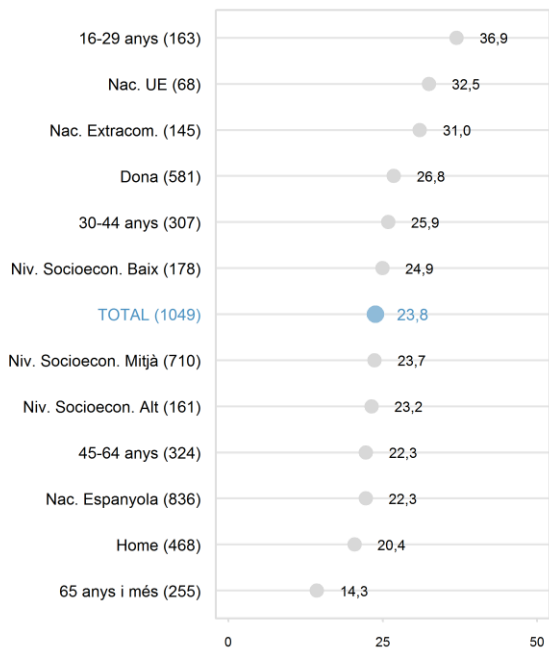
16-29 anys (163) 36,9
Nac. UE (68) 32,5
Nac. Extracom. (145) 31,0
Dona (581) 26,8
30-44 anys (307) 25,9
Niv. Socioecon. Baix (178) 24,9
TOTAL (1049) 23,8
Niv. Socioecon. Mitjà (710) 23,7
Niv. Socioecon. Alt (161) 23,2
45-64 anys (324) 22,3
Nac. Espanyola (836) 22,3
Home (468) 20,4
65 anys i més (255) 14,3

0 25 50